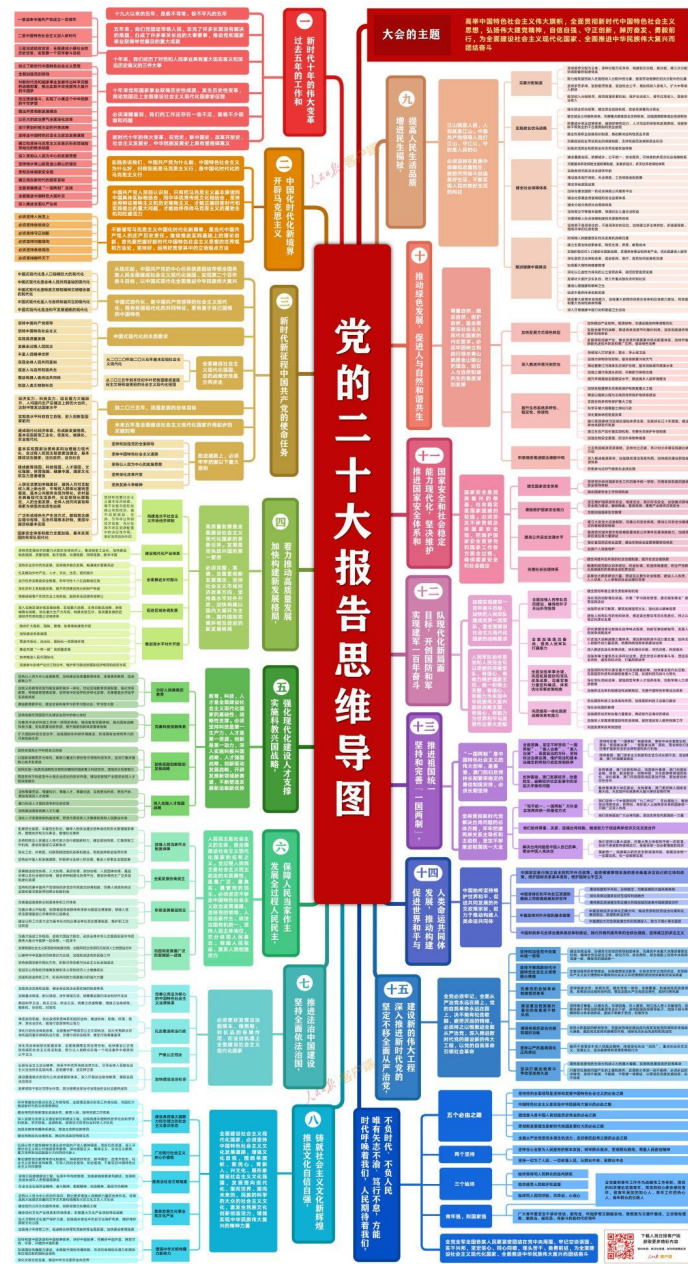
党的二十大报告思维导图

大会的主题

高举中国特色社会主义伟大旗帜，全面贯彻新时代中国特色社会主义思想，弘扬伟大建党精神，自信自强、守正创新，踔厉奋发、勇毅前行，为全面建设社会主义现代化国家、全面推进中华民族伟大复兴而团结奋斗

一 过去五年的工作和新时代十年的伟大变革

二 开辟马克思主义中国化时代化新境界

三 新时代新征程中国共产党的使命任务

四 加快构建新发展格局，着力推动高质量发展

五 实施科教兴国战略，强化现代化建设人才支撑

六 发展全过程人民民主，保障人民当家作主

七 坚持全面依法治国，推进法治中国建设

八 推进文化自信自强，铸就社会主义文化新辉煌

九 增进民生福祉，提高人民生活品质

十 推动绿色发展，促进人与自然和谐共生

十一 推进国家安全体系和能力现代化，坚决维护国家安全和社会稳定

十二 实现建军一百年奋斗目标，开创国防和军队现代化新局面

十三 坚持和完善"一国两制"，推进祖国统一

十四 促进世界和平与发展，推动构建人类命运共同体

十五 坚定不移全面从严治党，深入推进新时代党的建设新的伟大工程

不负时代，不负人民。吹响奋进号角，踔厉奋发、笃行不怠，方能时时刻刻奋进新征程，不负人民期待，不负伟大时代。

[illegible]